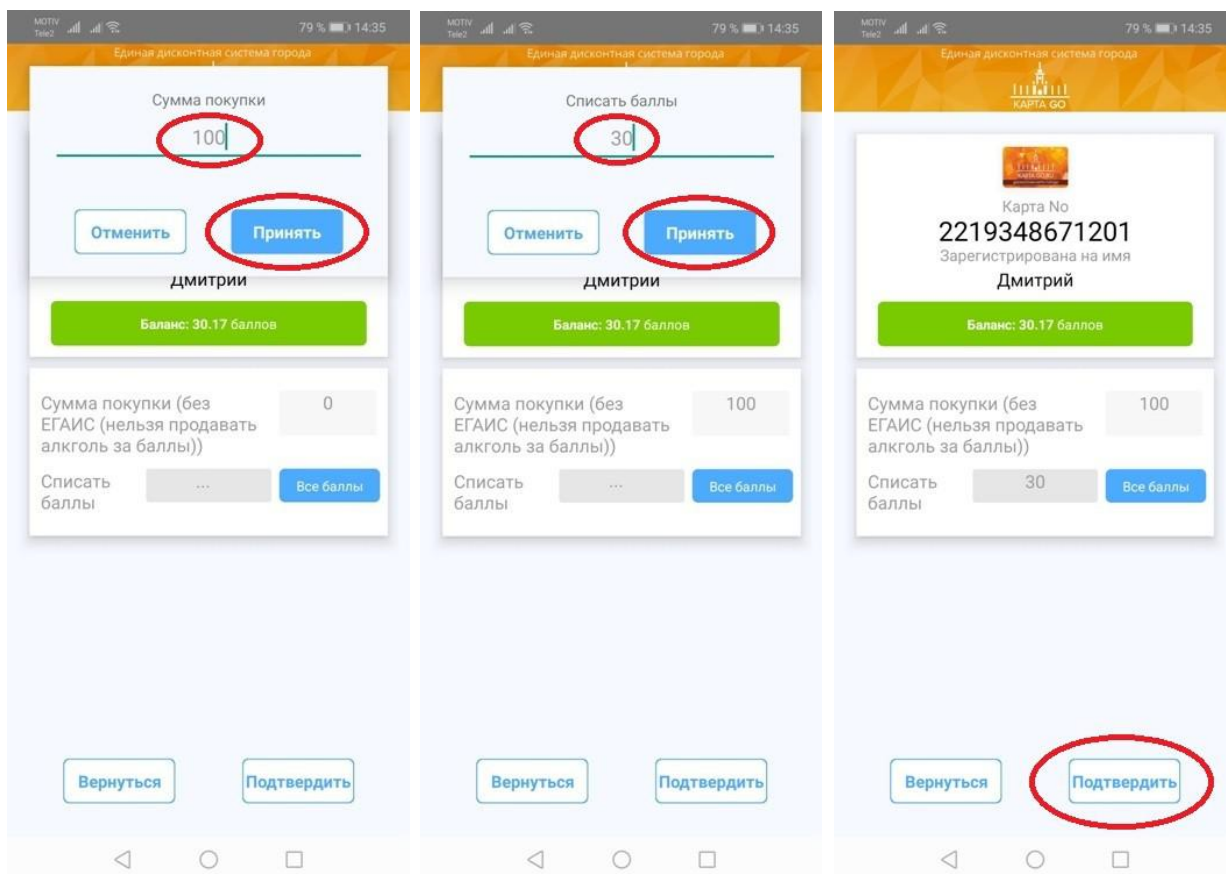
MOTIV Tele2 79 % 14:35

Единая дисконтная система города

Сумма покупки

100

Отменить Принять

Дмитрий

Баланс: 30.17 баллов

Сумма покупки (без ЕГАИС (нельзя продавать алкоголь за баллы))

0

Списать баллы

...

Все баллы

Вернуться Подтвердить

MOTIV Tele2 79 % 14:35

Единая дисконтная система города

Списать баллы

30

Отменить Принять

Дмитрий

Баланс: 30.17 баллов

Сумма покупки (без ЕГАИС (нельзя продавать алкоголь за баллы))

100

Списать баллы

...

Все баллы

Вернуться Подтвердить

MOTIV Tele2 79 % 14:35

Единая дисконтная система города

КАРТА GO

Карта No

2219348671201

Зарегистрирована на имя

Дмитрий

Баланс: 30.17 баллов

Сумма покупки (без ЕГАИС (нельзя продавать алкоголь за баллы))

100

Списать баллы

30

Все баллы

Вернуться Подтвердить